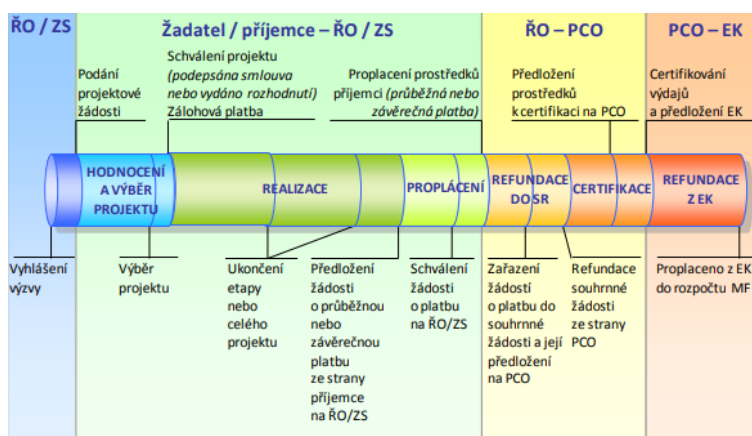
ŘO / ZS

Žadatel / příjemce – ŘO / ZS

ŘO – PCO

PCO – EK

Podání projektové žádosti

Schválení projektu (podepsána smlouva nebo vydáno rozhodnutí) Zálohová platba

Proplacení prostředků příjemci (průběžná nebo závěrečná platba)

Předložení prostředků k certifikaci na PCO

Certifikování výdajů a předložení EK

HODNOCENÍ A VÝBĚR PROJEKTU

REALIZACE

PROPLÁCENÍ

REFUNDACE DO SR

CERTIFIKACE

REFUNDACE Z EK

Vyhlášení výzvy

Výběr projektu

Ukončení etapy nebo celého projektu

Předložení žádosti o průběžnou nebo závěrečnou platbu ze strany příjemce na ŘO/ZS

Schválení žádosti o platbu na ŘO/ZS

Zařazení žádosti o platbu do souhrnné žádosti a její předložení na PCO

Refundace souhrnné žádosti ze strany PCO

Proplaceno z EK do rozpočtu MF